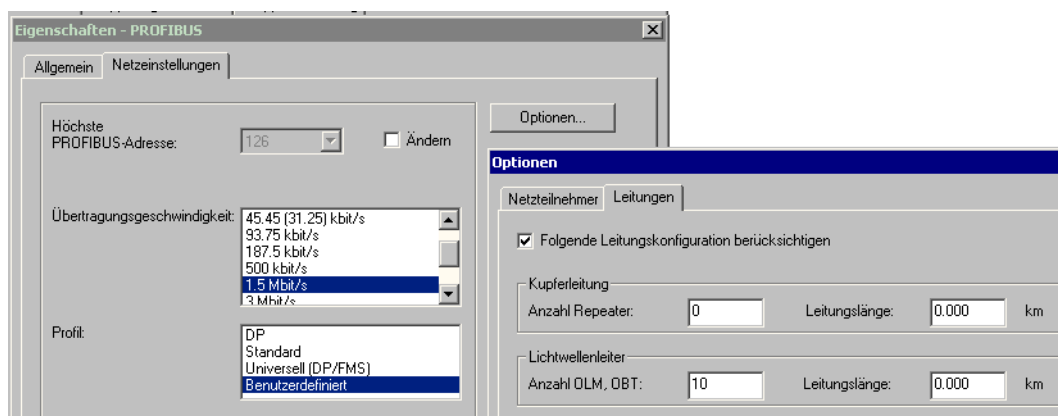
Eigenschaften - PROFIBUS

Allgemein | Netzeinstellungen

Höchste PROFIBUS-Adresse: 126 ☐ Ändern

Optionen...

Übertragungsgeschwindigkeit:
45.45 (31.25) kbit/s
93.75 kbit/s
187.5 kbit/s
500 kbit/s
1.5 Mbit/s
3 Mbit/s

Profil:
DP
Standard
Universell (DP/FMS)
Benutzerdefiniert

Optionen

Netzteilnehmer | Leitungen

☑ Folgende Leitungskonfiguration berücksichtigen

Kupferleitung
Anzahl Repeater: 0 Leitungslänge: 0.000 km

Lichtwellenleiter
Anzahl OLM, OBT: 10 Leitungslänge: 0.000 km